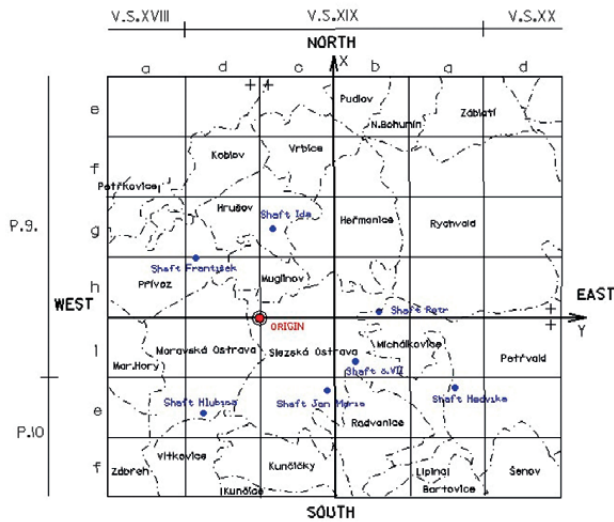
V.S.XVIII V.S.XIX V.S.XX

NORTH

X

a d c b a d

e f g h i e f

P.9. P.10

Pudlov
N.Bohumin
Záblatí
Koblov
Vrbice
Petřkovice
Hrušov
Shaft Ida
Heřmanice
Rychvald
Shaft František
Přívoz
Muglinov
Shaft Petr
WEST
EAST
Y
ORIGIN
Moravská Ostrava
Slezská Ostrava
Michálkovice
Mar.Hory
Shaft č.VII
Petřvald
Shaft Hlubina
Shaft Jan Maria
Shaft Hedvika
Radvanice
Zábřeh
Vítkovice
Kunčičky
Lipina
Bartovice
Šenov
Kunčice

SOUTH